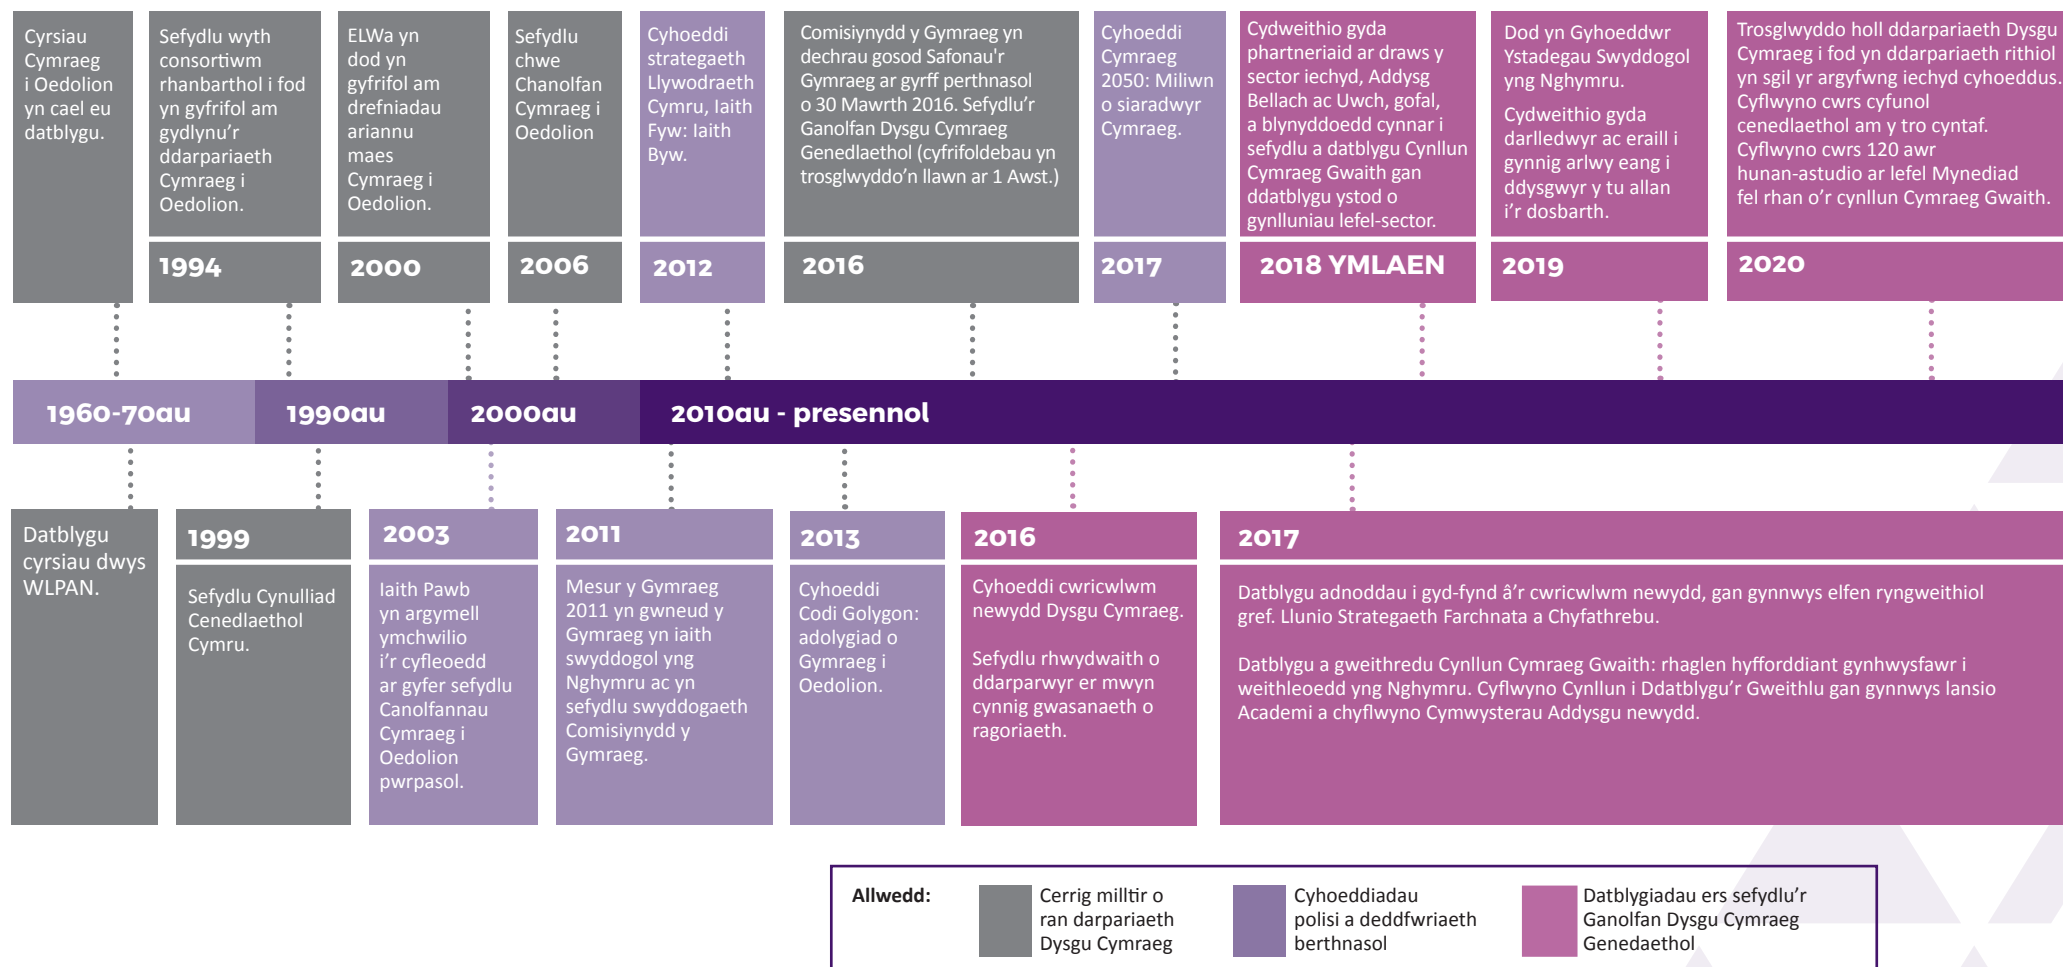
Cyrsiau Cymraeg i Oedolion yn cael eu datblygu.

Sefydlu wyth consortiwm rhanbarthol i fod yn gyfrifol am gydlynu'r ddarpariaeth Cymraeg i Oedolion.

1994

ELWa yn dod yn gyfrifol am drefniadau ariannu maes Cymraeg i Oedolion.

2000

Sefydlu chwe Chanolfan Cymraeg i Oedolion

2006

Cyhoeddi strategaeth Llywodraeth Cymru, Iaith Fyw: Iaith Byw.

2012

Comisiynydd y Gymraeg yn dechrau gosod Safonau'r Gymraeg ar gyrff perthnasol o 30 Mawrth 2016. Sefydlu'r Ganolfan Dysgu Cymraeg Genedlaethol (cyfrifoldebau yn trosglwyddo'n llawn ar 1 Awst.)

2016

Cyhoeddi Cymraeg 2050: Miliwn o siaradwyr Cymraeg.

2017

Cydweithio gyda phartneriaid ar draws y sector iechyd, Addysg Bellach ac Uwch, gofal, a blynyddoedd cynnar i sefydlu a datblygu Cynllun Cymraeg Gwaith gan ddatblygu ystod o gynlluniau lefel-sector.

2018 YMLAEN

Dod yn Gyhoeddwr Ystadegau Swyddogol yng Nghymru.

Cydweithio gyda darlledwyr ac eraill i gynnig arlwy eang i ddysgwyr y tu allan i'r dosbarth.

2019

Trosglwyddo holl ddarpariaeth Dysgu Cymraeg i fod yn ddarpariaeth rithiol yn sgil yr argyfwng iechyd cyhoeddus. Cyflwyno cwrs cyfunol cenedlaethol am y tro cyntaf. Cyflwyno cwrs 120 awr hunan-astudio ar lefel Mynediad fel rhan o'r cynllun Cymraeg Gwaith.

2020

1960-70au | 1990au | 2000au | 2010au - presennol

Datblygu cyrsiau dwys WLPAN.

1999

Sefydlu Cynulliad Cenedlaethol Cymru.

2003

Iaith Pawb yn argymell ymchwilio i'r cyfleoedd ar gyfer sefydlu Canolfannau Cymraeg i Oedolion pwrpasol.

2011

Mesur y Gymraeg 2011 yn gwneud y Gymraeg yn iaith swyddogol yng Nghymru ac yn sefydlu swyddogaeth Comisiynydd y Gymraeg.

2013

Cyhoeddi Codi Golygon: adolygiad o Gymraeg i Oedolion.

2016

Cyhoeddi cwricwlwm newydd Dysgu Cymraeg.

Sefydlu rhwydwaith o ddarparwyr er mwyn cynnig gwasanaeth o ragoriaeth.

2017

Datblygu adnoddau i gyd-fynd â'r cwricwlwm newydd, gan gynnwys elfen ryngweithiol gref. Llunio Strategaeth Farchnata a Chyfathrebu.

Datblygu a gweithredu Cynllun Cymraeg Gwaith: rhaglen hyfforddiant gynhwysfawr i weithleoedd yng Nghymru. Cyflwyno Cynllun i Ddatblygu'r Gweithlu gan gynnwys lansio Academi a chyflwyno Cymwysterau Addysgu newydd.

Allwedd: Cerrig milltir o ran darpariaeth Dysgu Cymraeg | Cyhoeddiadau polisi a deddfwriaeth berthnasol | Datblygiadau ers sefydlu'r Ganolfan Dysgu Cymraeg Genedaethol